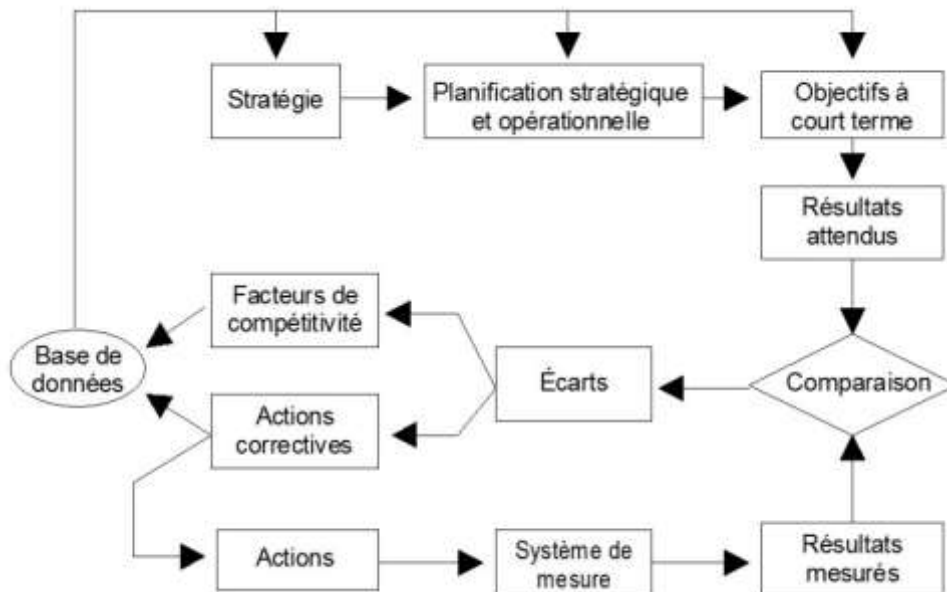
Stratégie

Planification stratégique et opérationnelle

Objectifs à court terme

Résultats attendus

Facteurs de compétitivité

Base de données

Écarts

Comparaison

Actions correctives

Actions

Système de mesure

Résultats mesurés